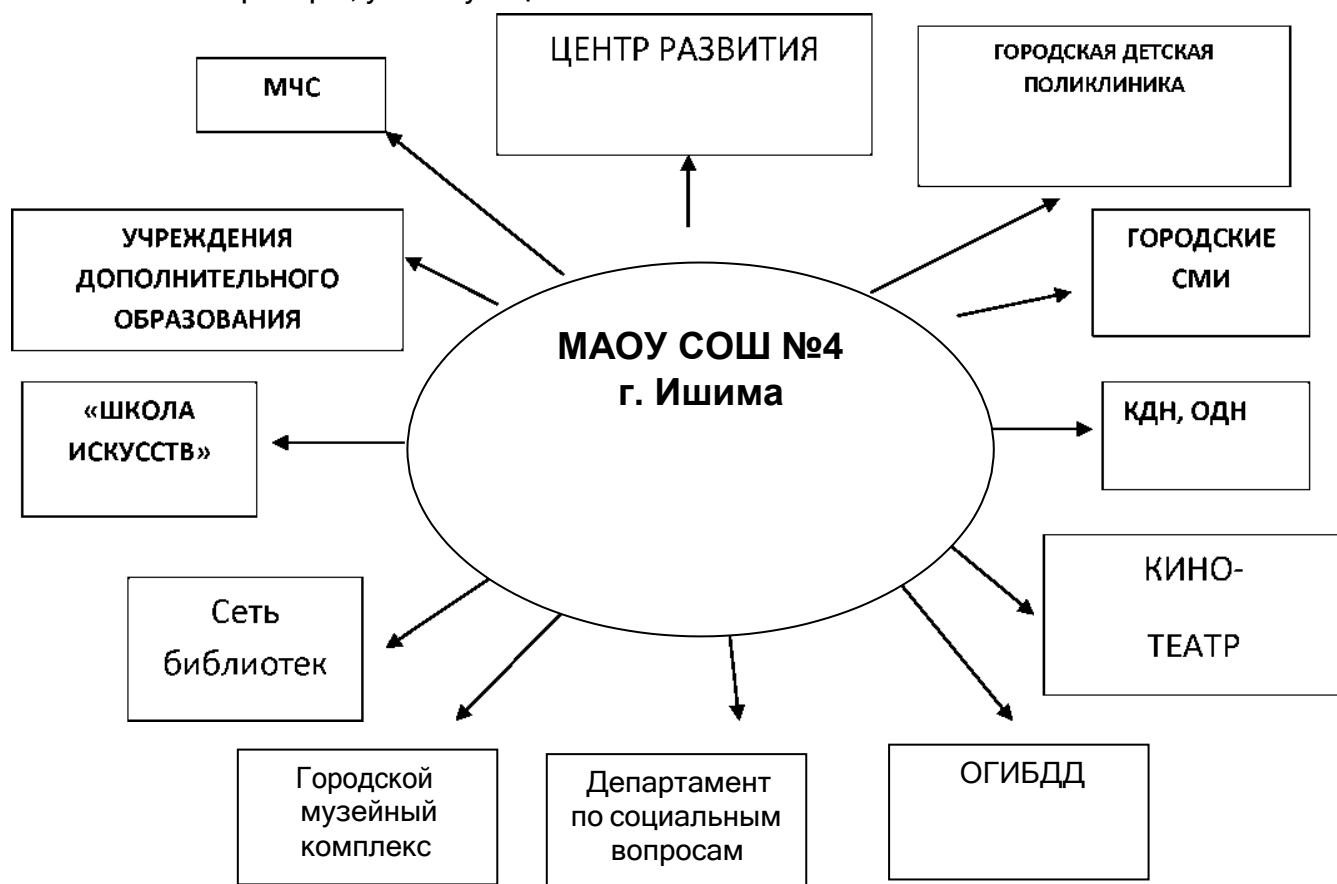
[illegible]

ЦЕНТР РАЗВИТИЯ

МЧС

ГОРОДСКАЯ ДЕТСКАЯ ПОЛИКЛИНИКА

УЧРЕЖДЕНИЯ ДОПОЛНИТЕЛЬНОГО ОБРАЗОВАНИЯ

ГОРОДСКИЕ СМИ

МАОУ СОШ №4 г. Ишима

«ШКОЛА ИСКУССТВ»

КДН, ОДН

КИНО-ТЕАТР

Сеть библиотек

Городской музейный комплекс

Департамент по социальным вопросам

ОГИБДД